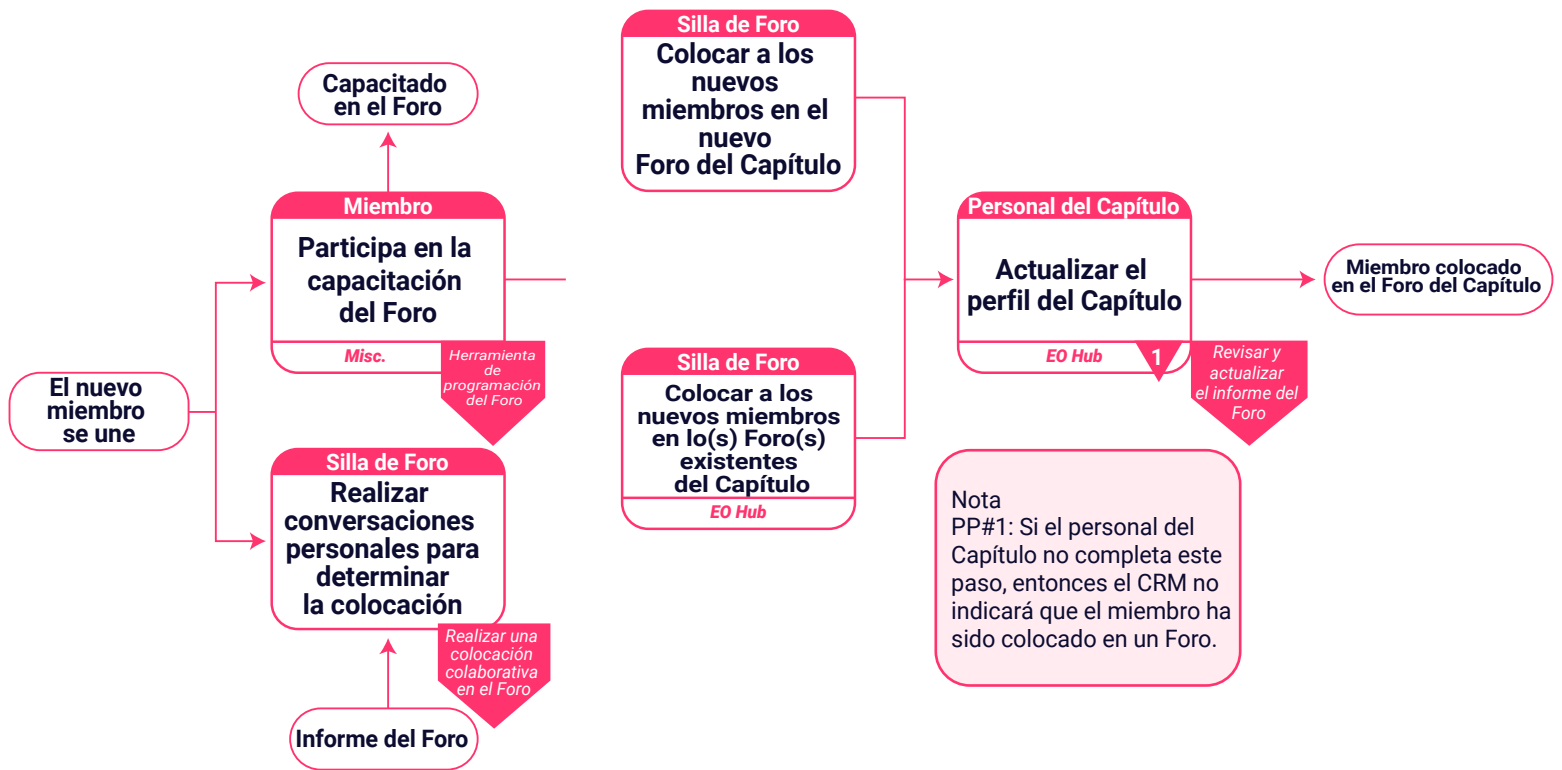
El nuevo miembro se une

Capacitado en el Foro

Miembro
Participa en la capacitación del Foro
Misc.
Herramienta de programación del Foro

Silla de Foro
Realizar conversaciones personales para determinar la colocación
Realizar una colocación colaborativa en el Foro

Informe del Foro

Silla de Foro
Colocar a los nuevos miembros en el nuevo Foro del Capítulo

Silla de Foro
Colocar a los nuevos miembros en lo(s) Foro(s) existentes del Capítulo
EO Hub

Personal del Capítulo
Actualizar el perfil del Capítulo
EO Hub
1
Revisar y actualizar el informe del Foro

Miembro colocado en el Foro del Capítulo

Nota
PP#1: Si el personal del Capítulo no completa este paso, entonces el CRM no indicará que el miembro ha sido colocado en un Foro.